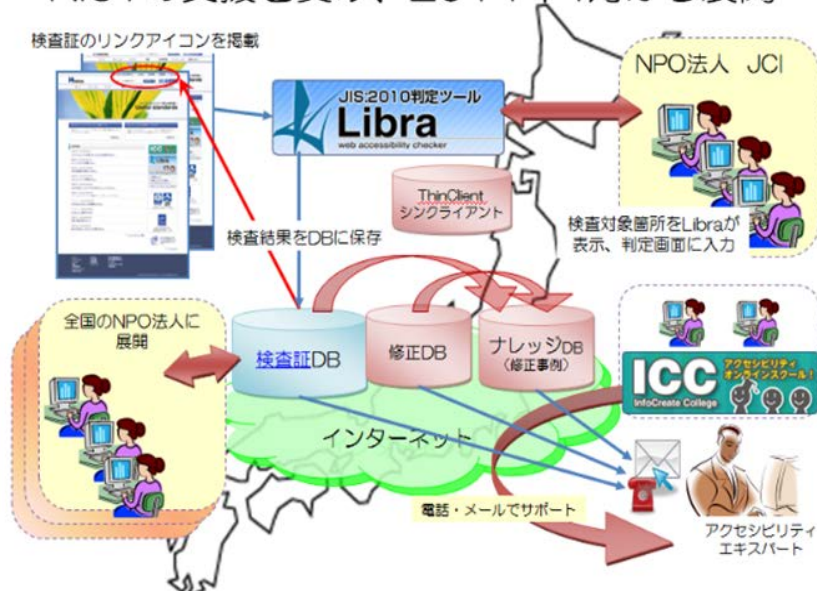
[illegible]

検査証のリンクアイコンを掲載

JIS:2010判定ツール
Libra
web accessibility checker

NPO法人 JCI

ThinClient
シンクライアント

検査結果をDBに保存

検査対象箇所をLibraが表示、判定画面に入力

全国のNPO法人に展開

検査証DB

修正DB

ナレッジDB
(修正事例)

ICC
アクセシビリティ
オンラインスクール!
InfoCreate College

インターネット

電話・メールでサポート

アクセシビリティ
エキスパート